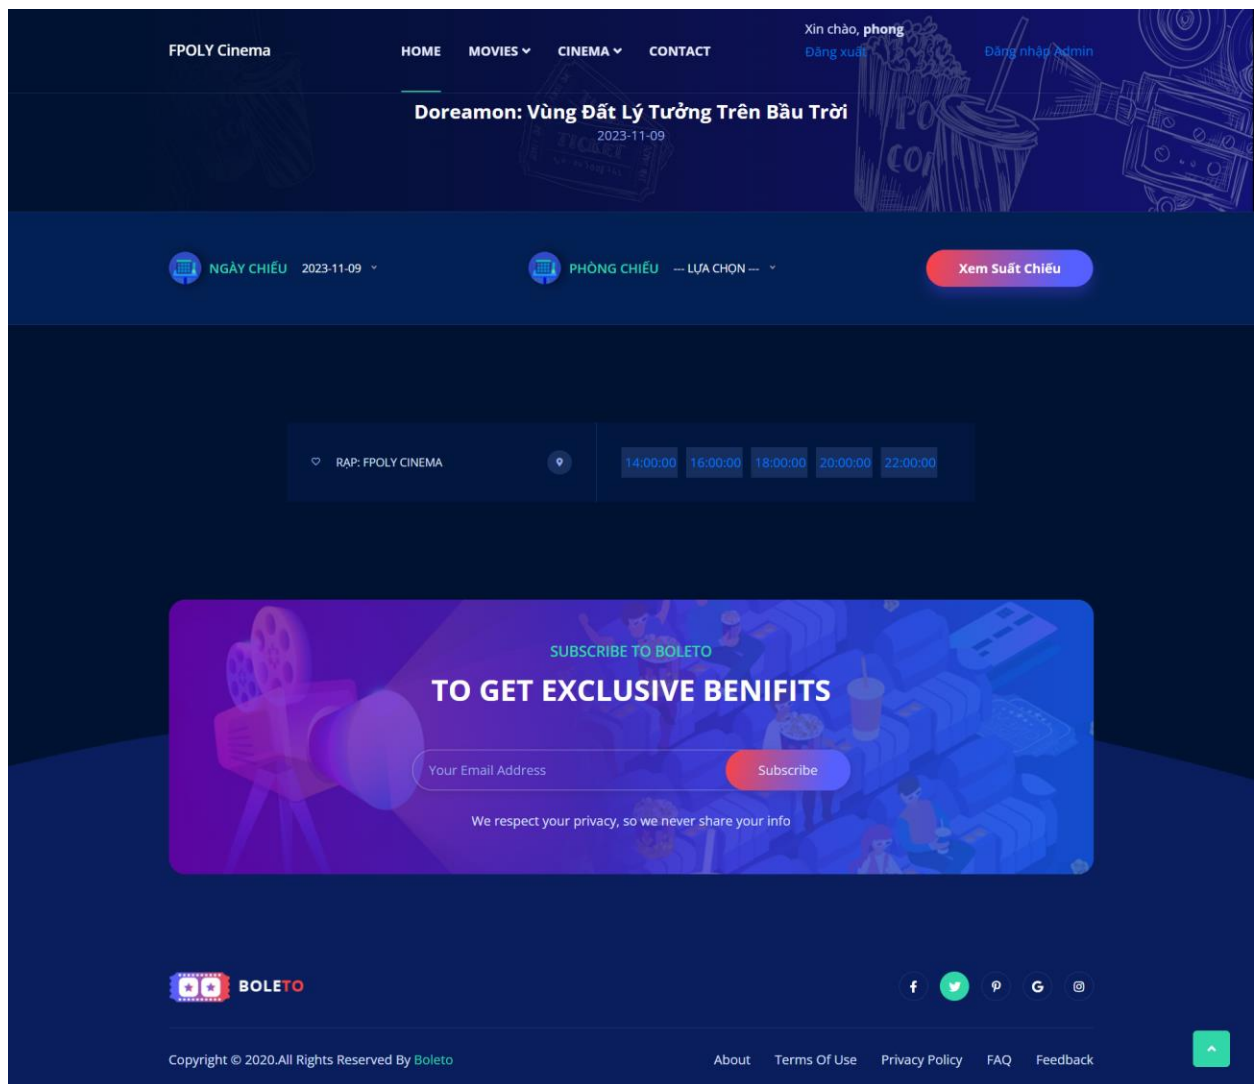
FPOLY Cinema

HOME MOVIES CINEMA CONTACT

Xin chào, phong
Đăng xuất

Đăng nhập Admin

Doreamon: Vùng Đất Lý Tưởng Trên Bầu Trời
2023-11-09

NGÀY CHIẾU 2023-11-09

PHÒNG CHIẾU --- LỰA CHỌN ---

Xem Suất Chiếu

RẠP: FPOLY CINEMA

| 14:00:00 | 16:00:00 | 18:00:00 | 20:00:00 | 22:00:00 |
|---|---|---|---|---|

SUBSCRIBE TO BOLETO

TO GET EXCLUSIVE BENIFITS

Your Email Address

Subscribe

We respect your privacy, so we never share your info

BOLETO

Copyright © 2020.All Rights Reserved By Boleto

About Terms Of Use Privacy Policy FAQ Feedback